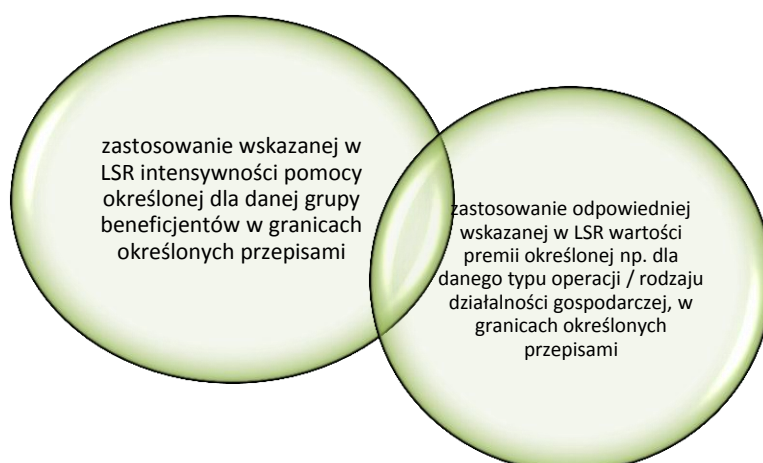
zastosowanie wskazanej w LSR intensywności pomocy określonej dla danej grupy beneficjentów w granicach określonych przepisami

zastosowanie odpowiedniej wskazanej w LSR wartości premii określonej np. dla danego typu operacji / rodzaju działalności gospodarczej, w granicach określonych przepisami